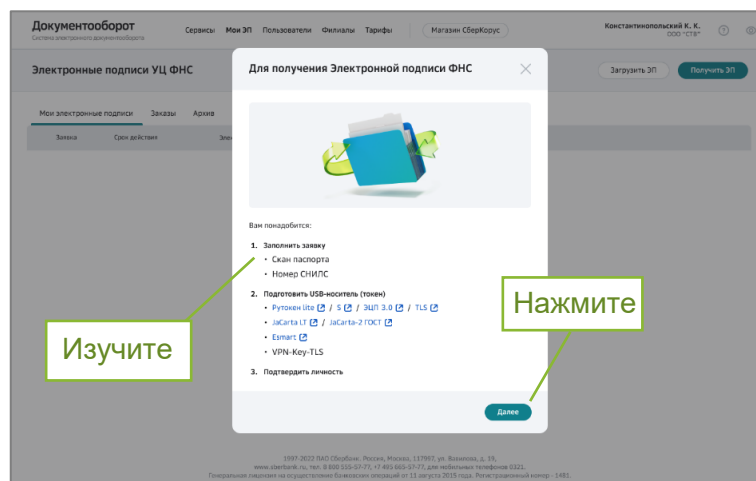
Документооборот
Система электронного документооборота

Сервисы Мои ЭП Пользователи Филиалы Тарифы Магазин СберКорус

Константинопольский К. К.
ООО "СТВ"

Электронные подписи УЦ ФНС

Загрузить ЭП Получить ЭП

Мои электронные подписи Заказы Архив

Заявка Срок действия

Для получения Электронной подписи ФНС

Вам понадобится:

1. Заполнить заявку
• Скан паспорта
• Номер СНИЛС

2. Подготовить USB-носитель (токен)
• Рутокен lite / S / ЭЦП 3.0 / TLS
• JaCarta LT / JaCarta-2 ГОСТ
• Esmart
• VPN-Key-TLS

3. Подтвердить личность

Далее

Изучите

Нажмите

1997-2022 ПАО Сбербанк. Россия, Москва, 117997, ул. Вавилова, д. 19,
www.sberbank.ru, тел. 8 800 555-57-77, +7 495 665-57-77, для мобильных телефонов 0321.
Генеральная лицензия на осуществление банковских операций от 11 августа 2015 года. Регистрационный номер - 1481.